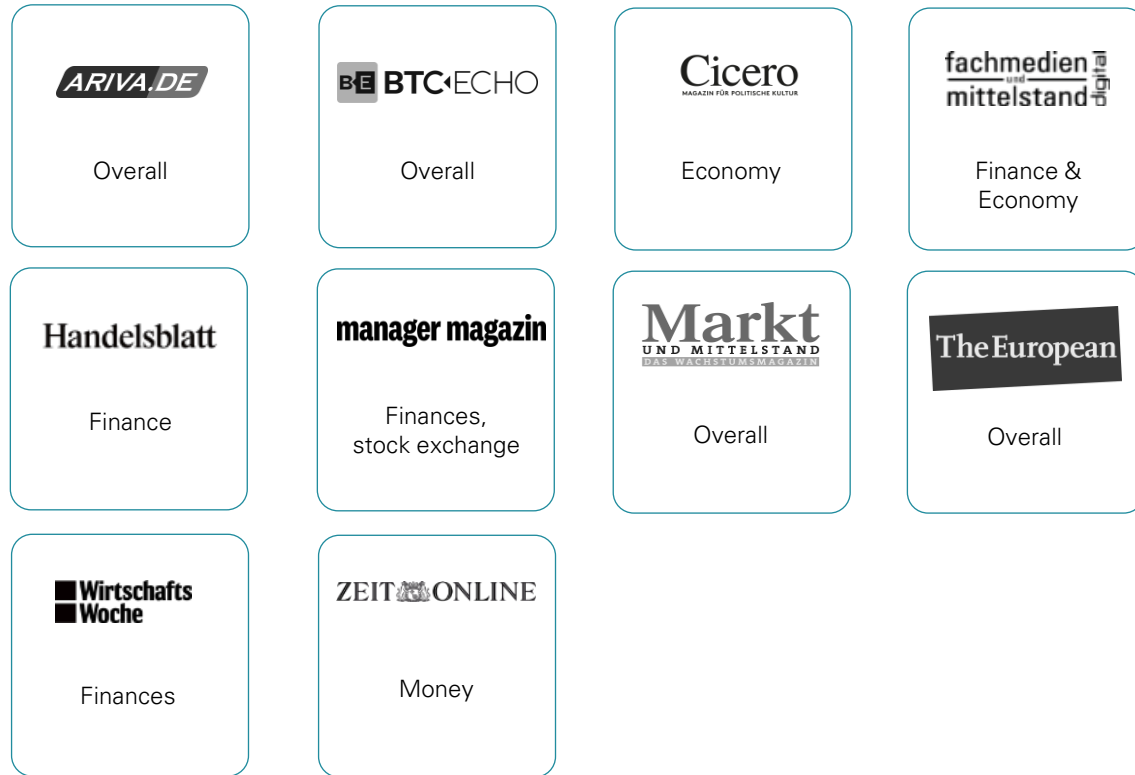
ARIVA.DE

Overall

BE BTC ECHO

Overall

Cicero
MAGAZIN FÜR POLITISCHE KULTUR

Economy

fachmedien und mittelstand digital

Finance & Economy

Handelsblatt

Finance

manager magazin

Finances, stock exchange

Markt
UND MITTELSTAND
DAS WACHSTUMSMAGAZIN

Overall

The European

Overall

Wirtschafts Woche

Finances

ZEIT ONLINE

Money